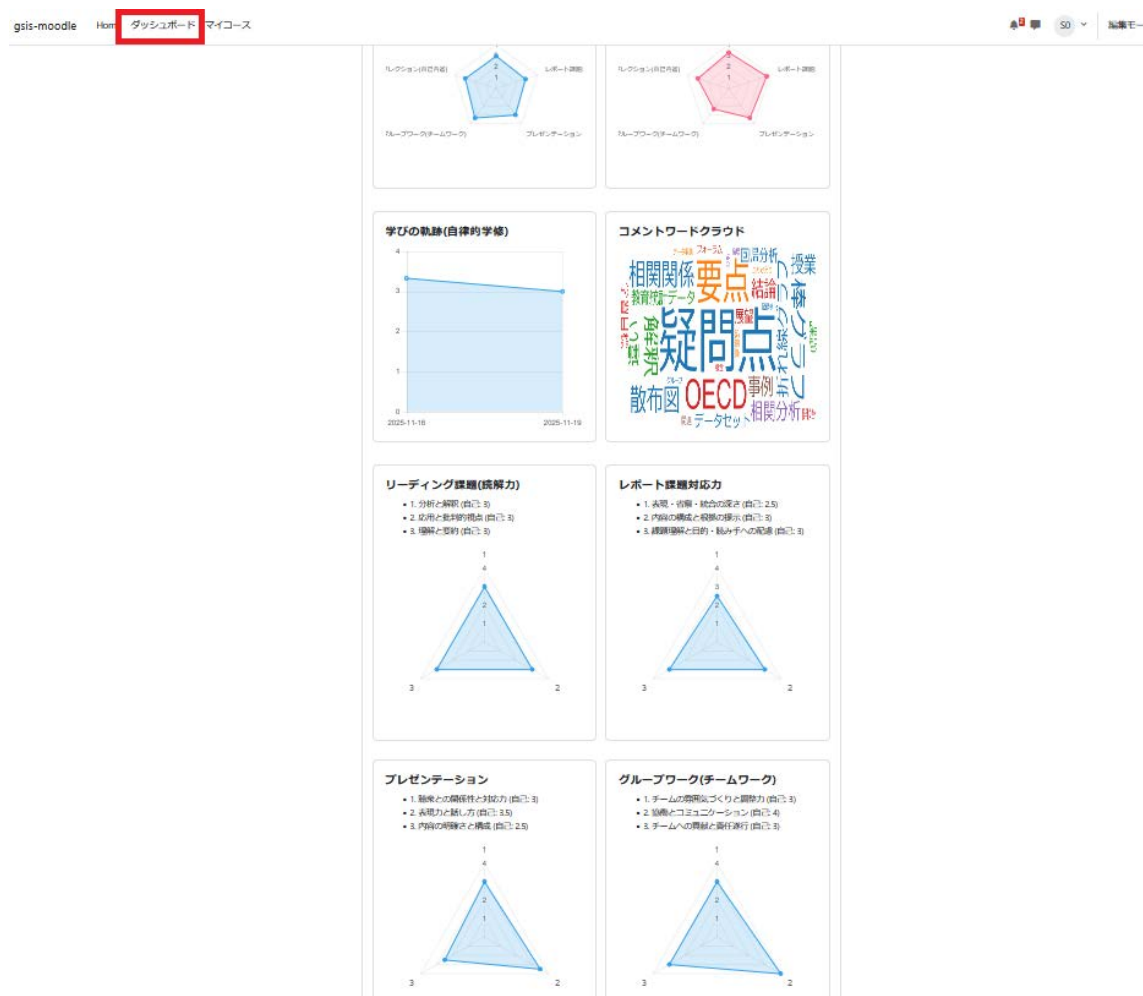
gsis-moodle Home ダッシュボード マイコース

SO 編集モー

リフレクション(自己内省) 2 1 レポート課題 グループワーク(チームワーク) プレゼンテーション

リフレクション(自己内省) 2 1 レポート課題 グループワーク(チームワーク) プレゼンテーション

学びの軌跡(自律的学修)

4 3 2 1 0

2025-11-16 2025-11-19

コメントワードクラウド

相関関係 要点 疑問点 授業 OECD 散布図 事例 相関分析 データセット 結論 教育統計データ 回帰分析 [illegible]

リーディング課題(読解力)

- 1. 分析と解釈 (自己: 3)
- 2. 応用と批判的視点 (自己: 3)
- 3. 理解と要約 (自己: 3)

1 4 3 2 1 3 2

レポート課題対応力

- 1. 表現・論証・統合の深さ (自己: 2.5)
- 2. 内容の構成と根拠の提示 (自己: 3)
- 3. 課題理解と目的・読み手への配慮 (自己: 3)

1 4 3 2 1 3 2

プレゼンテーション

- 1. 聴衆との関係性と対応力 (自己: 3)
- 2. 表現力と話し方 (自己: 3.5)
- 3. 内容の明確さと構成 (自己: 2.5)

1 4 3 2 1 3 2

グループワーク(チームワーク)

- 1. チームの雰囲気づくりと調整力 (自己: 3)
- 2. 協働とコミュニケーション (自己: 4)
- 3. チームへの貢献と責任遂行 (自己: 3)

1 4 3 2 1 3 2